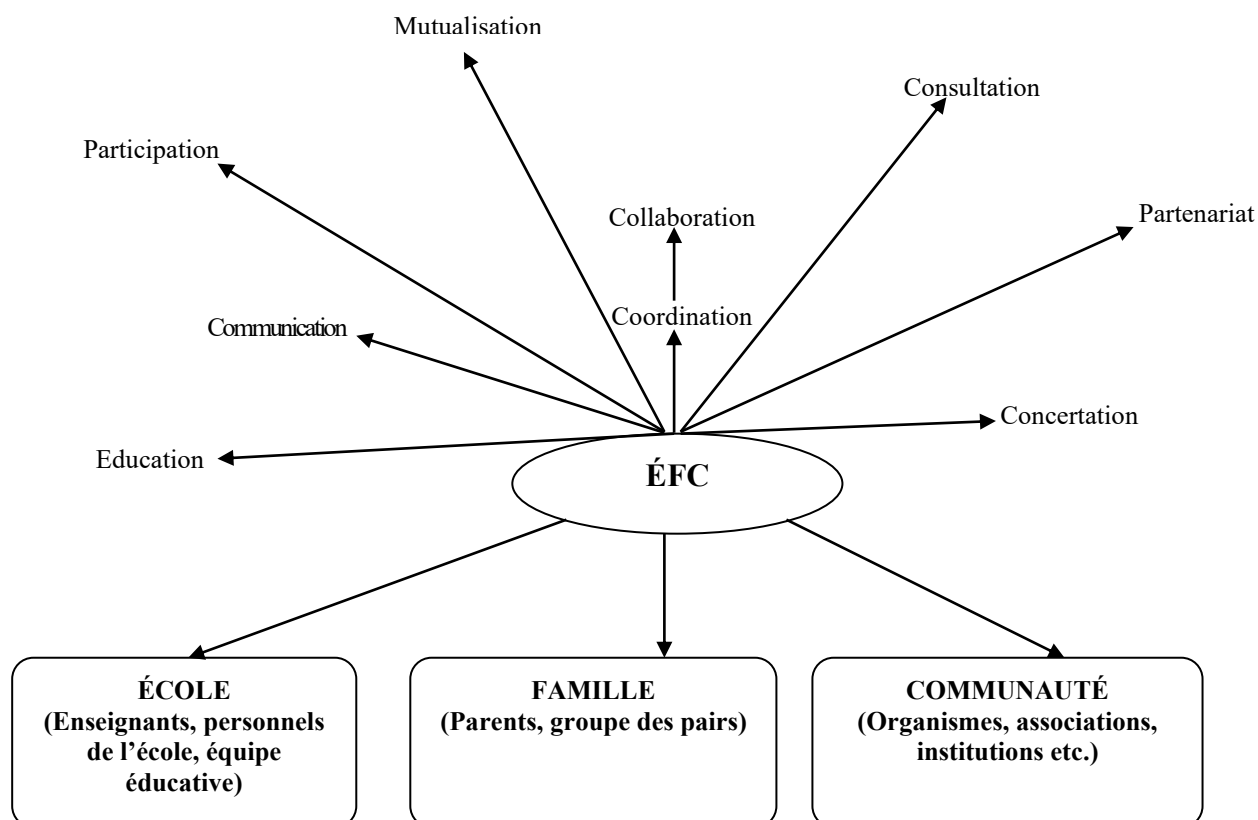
Mutualisation

Consultation

Participation

Collaboration

Partenariat

Coordination

Communication

Concertation

Education

ÉFC

ÉCOLE
(Enseignants, personnels de l'école, équipe éducative)

FAMILLE
(Parents, groupe des pairs)

COMMUNAUTÉ
(Organismes, associations, institutions etc.)